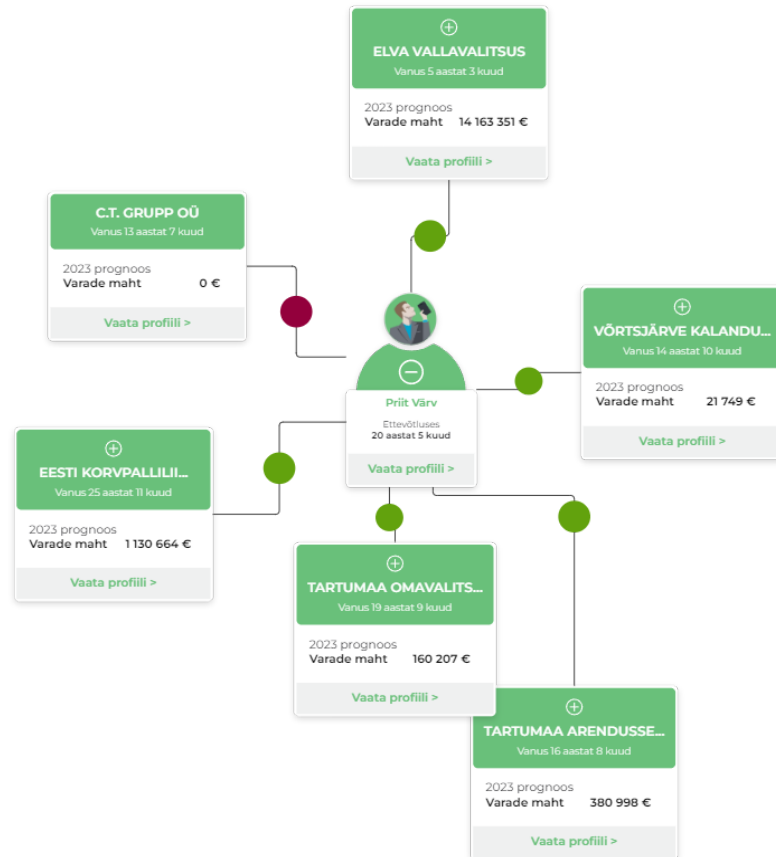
ELVA VALLAVALITSUS
Vanus 5 aastat 3 kuud
2023 prognoos
Varade maht 14 163 351 €
Vaata profiili >

C.T. GRUPP OÜ
Vanus 13 aastat 7 kuud
2023 prognoos
Varade maht 0 €
Vaata profiili >

VÕRTSJÄRVE KALANDU...
Vanus 14 aastat 10 kuud
2023 prognoos
Varade maht 21 749 €
Vaata profiili >

Priit Värv
Ettevõtluses
20 aastat 5 kuud
Vaata profiili >

EESTI KORVPALLILII...
Vanus 25 aastat 11 kuud
2023 prognoos
Varade maht 1 130 664 €
Vaata profiili >

TARTUMAA OMAVALITS...
Vanus 19 aastat 9 kuud
2023 prognoos
Varade maht 160 207 €
Vaata profiili >

TARTUMAA ARENDUSSE...
Vanus 16 aastat 8 kuud
2023 prognoos
Varade maht 380 998 €
Vaata profiili >